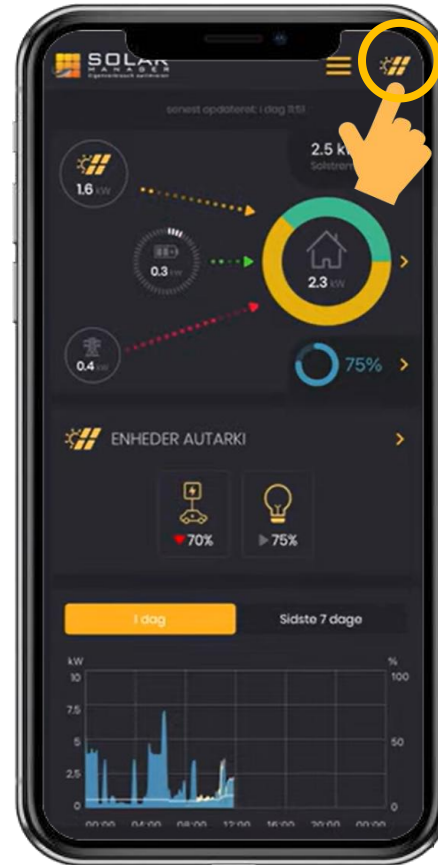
SOLAR MANAGER
Egenforbrugs optimerer

senest opdateret: i dag 11:51

2.5 kW
Solstrøm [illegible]

1.6 kW

0.3 kW

2.3 kW

0.4 kW

75%

ENHEDER AUTARKI

70%

75%

I dag

Sidste 7 dage

kW
10
7.5
5
2.5
0

%
100
50
0

00:00 04:00 08:00 12:00 16:00 20:00 00:00